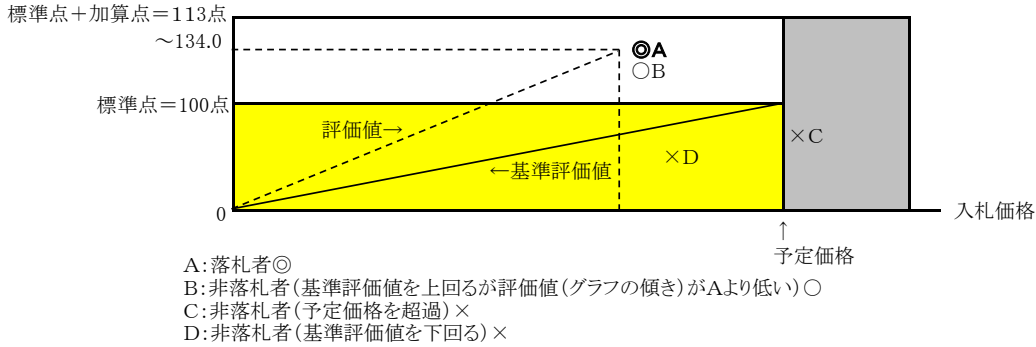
標準点＋加算点＝113点

～134.0

◎A
○B

標準点＝100点

評価値→

←基準評価値

×D

×C

0

入札価格

↑
予定価格

A:落札者◎
B:非落札者(基準評価値を上回るが評価値(グラフの傾き)がAより低い)○
C:非落札者(予定価格を超過)×
D:非落札者(基準評価値を下回る)×